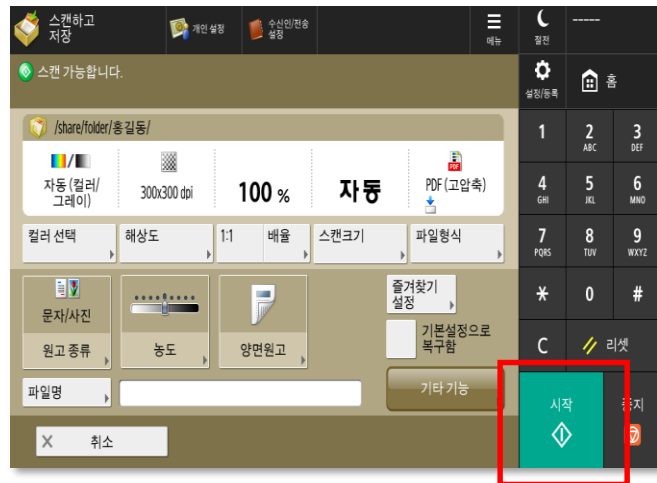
스캔하고 저장

개인 설정

수신인/전송 설정

메뉴

절전

-----

스캔 가능합니다.

설정/등록

홈

/share/folder/홍길동/

자동 (컬러/그레이)

300x300 dpi

100 %

자동

PDF (고압축)

컬러 선택

해상도

1:1

배율

스캔크기

파일형식

문자/사진

원고 종류

농도

양면원고

즐겨찾기 설정

기본설정으로 복구함

파일명

기타 기능

취소

1

2 ABC

3 DEF

4 GHI

5 JKL

6 MNO

7 PQRS

8 TUV

9 WXYZ

*

0

#

C

리셋

시작

중지